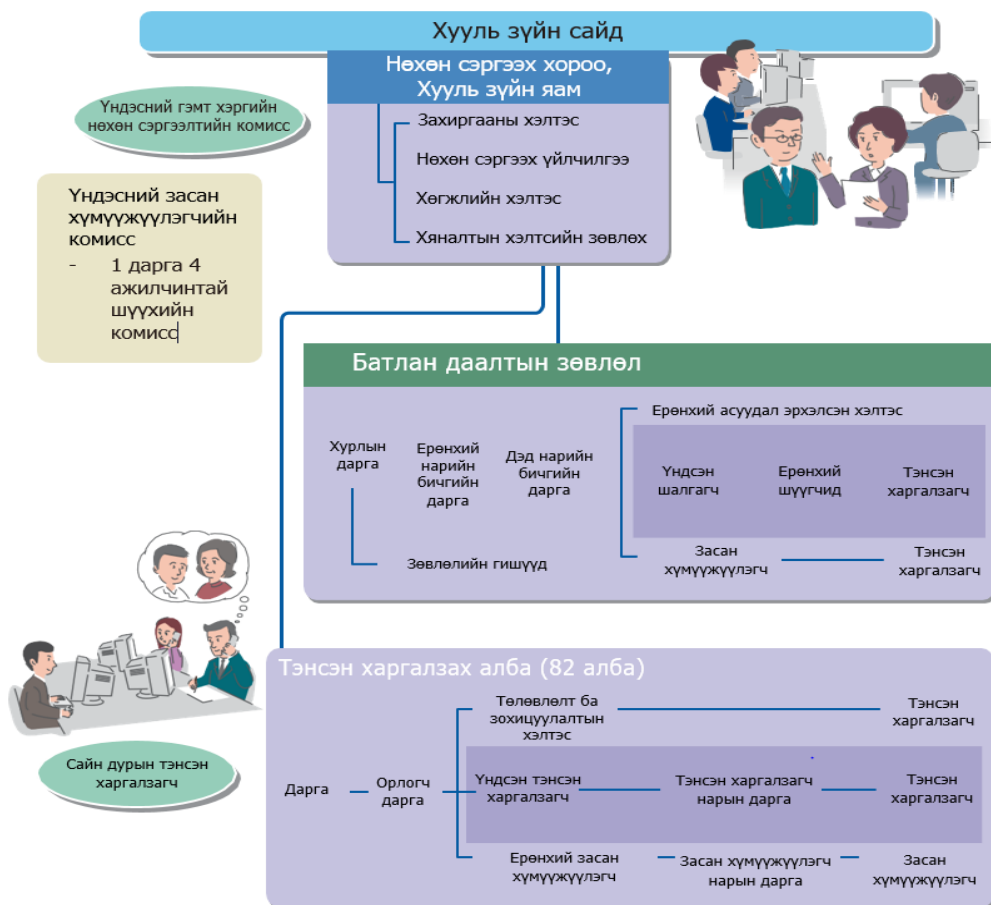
Хууль зүйн сайд

Нөхөн сэргээх хороо, Хууль зүйн яам

Захиргааны хэлтэс

Нөхөн сэргээх үйлчилгээ

Хөгжлийн хэлтэс

Хяналтын хэлтсийн зөвлөх

Үндэсний гэмт хэргийн нөхөн сэргээлтийн комисс

Үндэсний засан хүмүүжүүлэгчийн комисс
- 1 дарга 4 ажилчинтай шүүхийн комисс

Батлан даалтын зөвлөл

Хурлын дарга

Ерөнхий нарийн бичгийн дарга

Дэд нарийн бичгийн дарга

Зөвлөлийн гишүүд

Ерөнхий асуудал эрхэлсэн хэлтэс

Үндсэн шалгагч

Ерөнхий шүүгчид

Тэнсэн харгалзагч

Засан хүмүүжүүлэгч

Тэнсэн харгалзагч

Тэнсэн харгалзах алба (82 алба)

Сайн дурын тэнсэн харгалзагч

Төлөвлөлт ба зохицуулалтын хэлтэс

Тэнсэн харгалзагч

Дарга

Орлогч дарга

Үндсэн тэнсэн харгалзагч

Тэнсэн харгалзагч нарын дарга

Тэнсэн харгалзагч

Ерөнхий засан хүмүүжүүлэгч

Засан хүмүүжүүлэгч нарын дарга

Засан хүмүүжүүлэгч